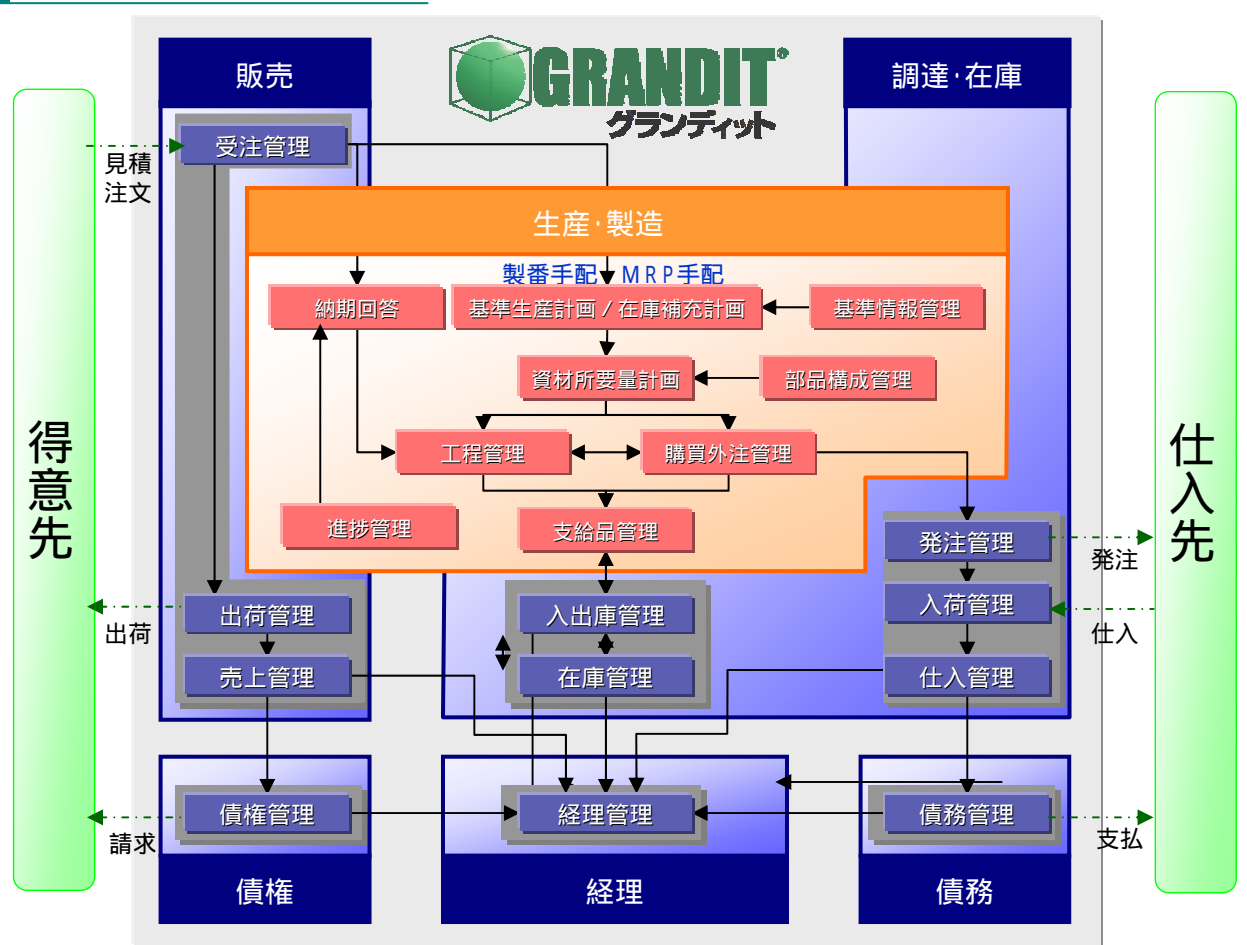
GRANDIT
グランディット

販売

調達·在庫

得意先

仕入先

受注管理

見積
注文

生産·製造

製番手配 MRP手配

納期回答

基準生産計画 / 在庫補充計画

基準情報管理

資材所要量計画

部品構成管理

工程管理

購買外注管理

進捗管理

支給品管理

発注管理

発注

入荷管理

仕入

仕入管理

出荷管理

出荷

売上管理

入出庫管理

在庫管理

債権管理

請求

経理管理

債務管理

支払

債権

経理

債務